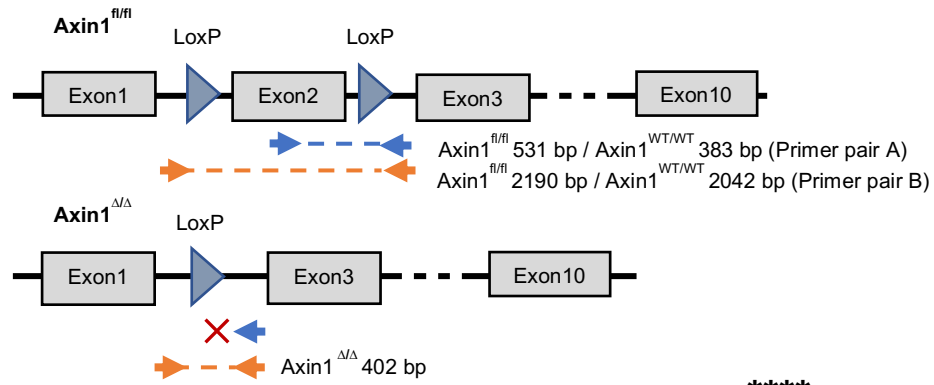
Axin1$^{fl/fl}$

LoxP LoxP

Exon1 Exon2 Exon3 Exon10

Axin1$^{fl/fl}$ 531 bp / Axin1$^{WT/WT}$ 383 bp (Primer pair A)
Axin1$^{fl/fl}$ 2190 bp / Axin1$^{WT/WT}$ 2042 bp (Primer pair B)

Axin1$^{\Delta/\Delta}$

LoxP

Exon1 Exon3 Exon10

Axin1$^{\Delta/\Delta}$ 402 bp

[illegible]